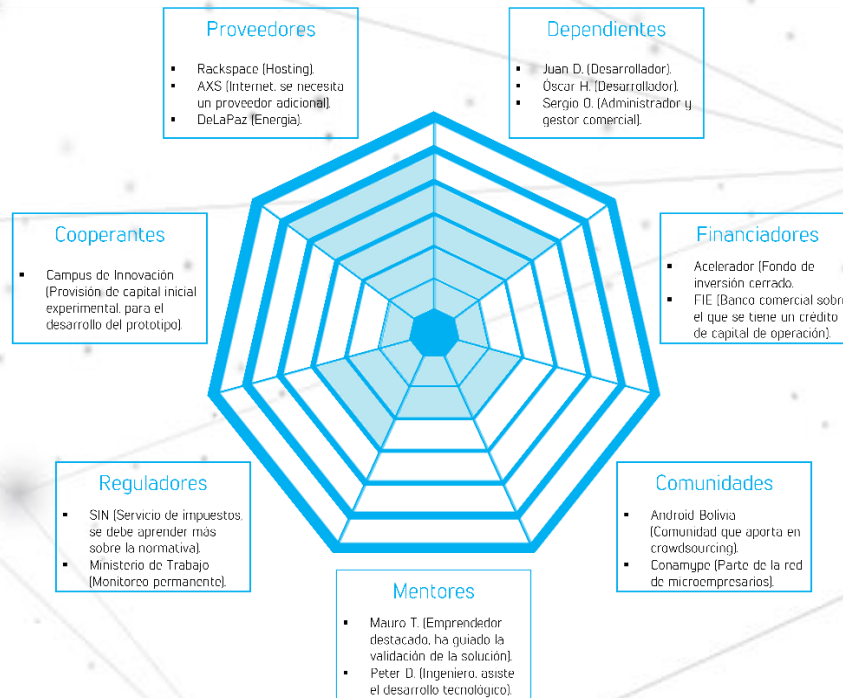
Proveedores

- Rackspace (Hosting).
- AXS (Internet, se necesita un proveedor adicional).
- DeLaPaz (Energía).

Dependientes

- Juan D. (Desarrollador).
- Oscar H. (Desarrollador).
- Sergio O. (Administrador y gestor comercial).

Cooperantes

- Campus de Innovación (Provisión de capital inicial experimental, para el desarrollo del prototipo).

Financiadores

- Acelerador (Fondo de inversión cerrado.
- FIE (Banco comercial sobre el que se tiene un crédito de capital de operación).

Reguladores

- SIN (Servicio de impuestos, se debe aprender más sobre la normativa).
- Ministerio de Trabajo (Monitoreo permanente).

Comunidades

- Android Bolivia (Comunidad que aporta en crowdsourcing).
- Conamype (Parte de la red de microempresarios).

Mentores

- Mauro T. (Emprendedor destacado, ha guiado la validación de la solución).
- Peter D. (Ingeniero, asiste el desarrollo tecnológico).